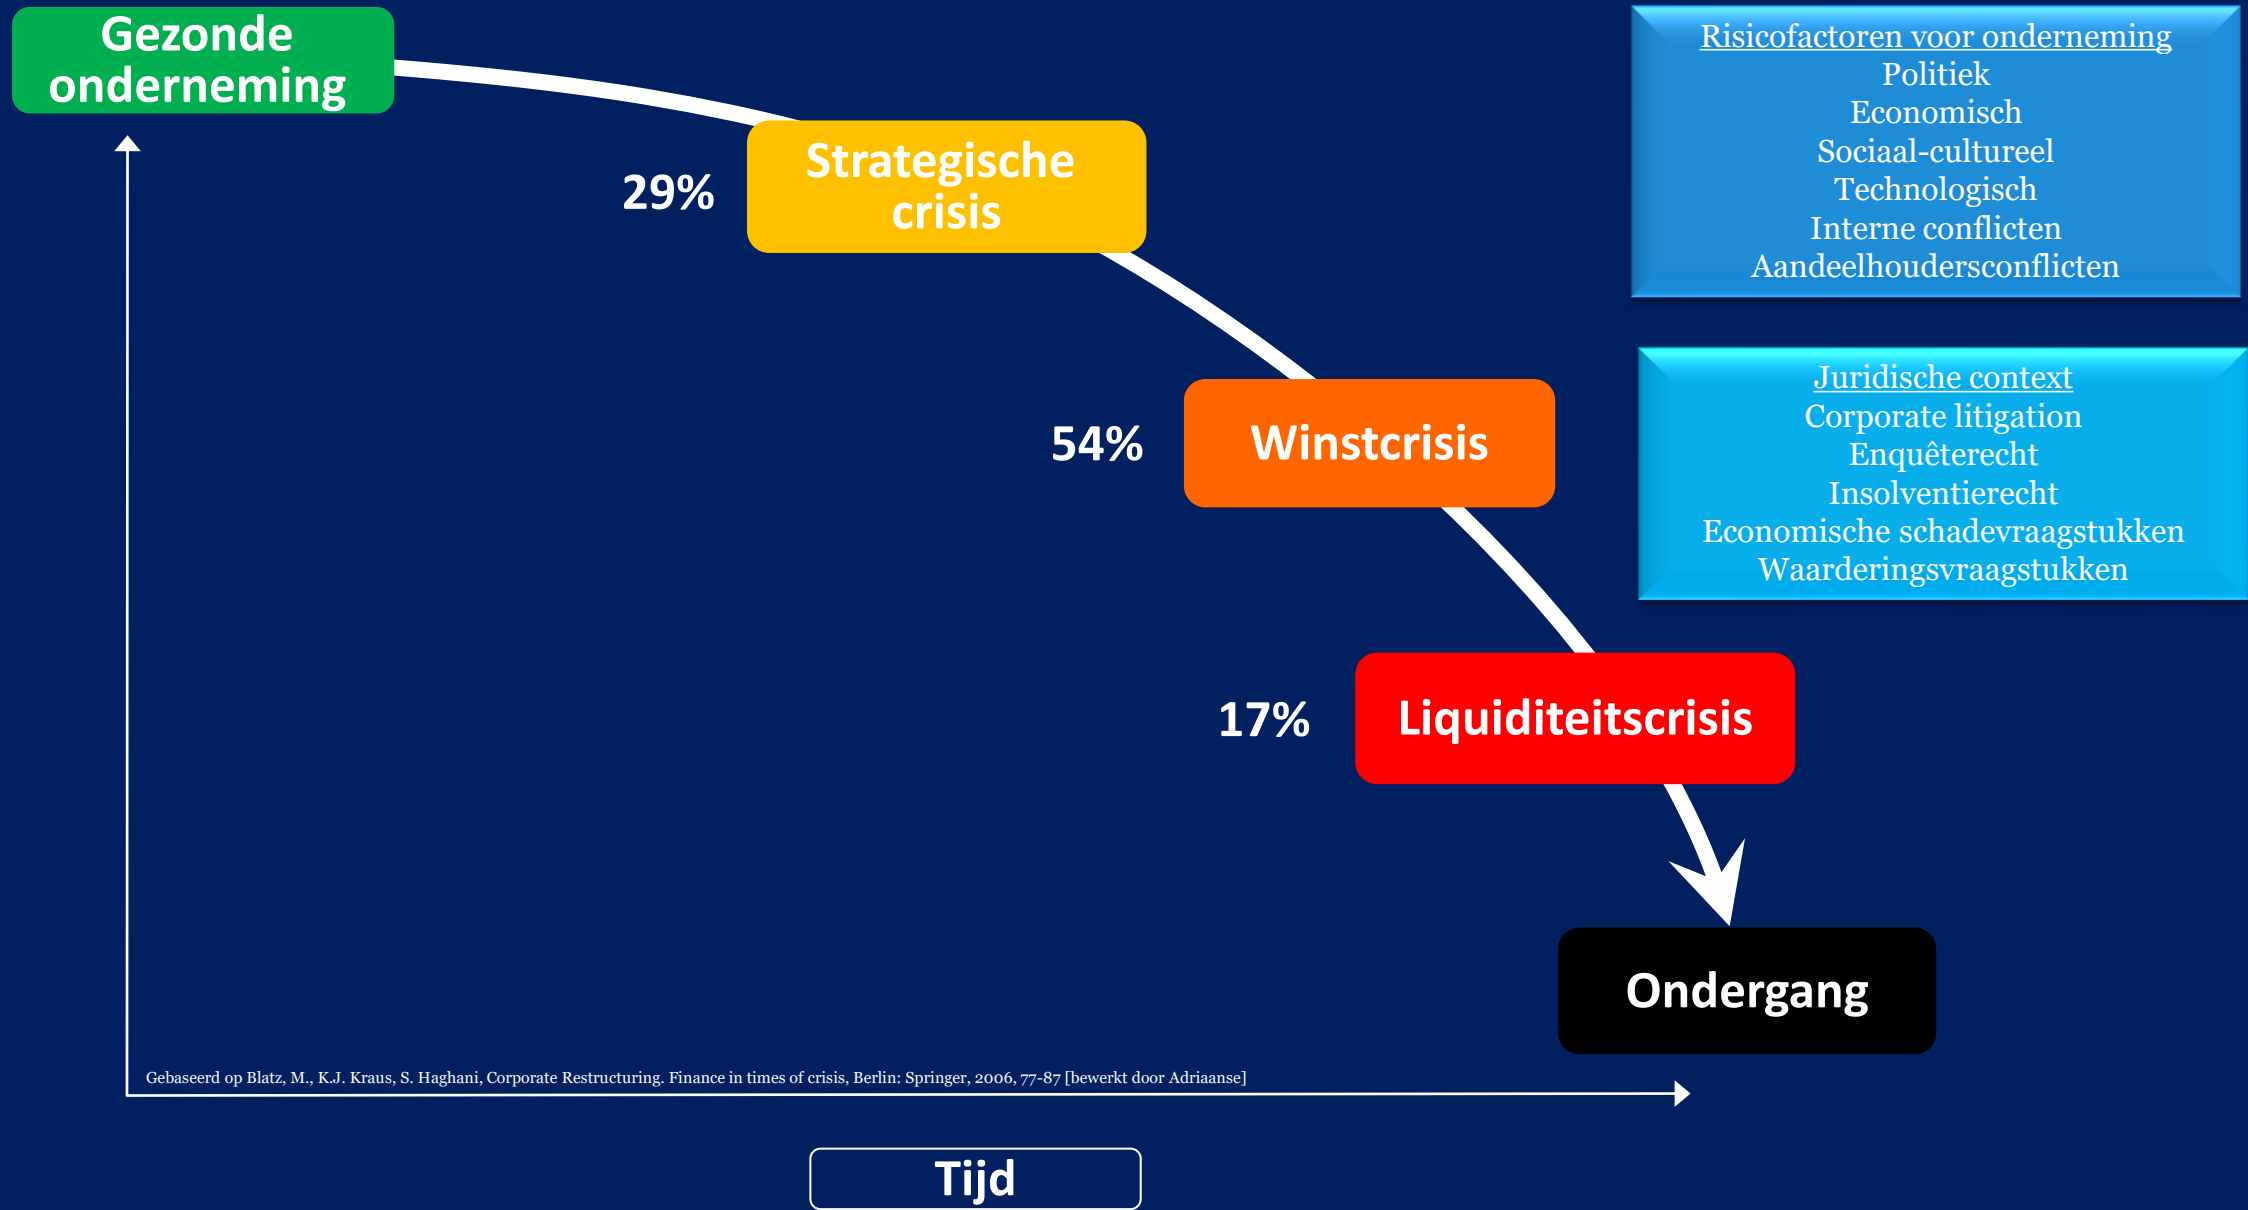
Gezonde onderneming

Risicofactoren voor onderneming
Politiek
Economisch
Sociaal-cultureel
Technologisch
Interne conflicten
Aandeelhoudersconflicten

29%

Strategische crisis

Juridische context
Corporate litigation
Enquêterecht
Insolventierecht
Economische schadevraagstukken
Waarderingsvraagstukken

54%

Winstcrisis

17%

Liquiditeitscrisis

Ondergang

Gebaseerd op Blatz, M., K.J. Kraus, S. Haghani, Corporate Restructuring. Finance in times of crisis, Berlin: Springer, 2006, 77-87 [bewerkt door Adriaanse]

Tijd